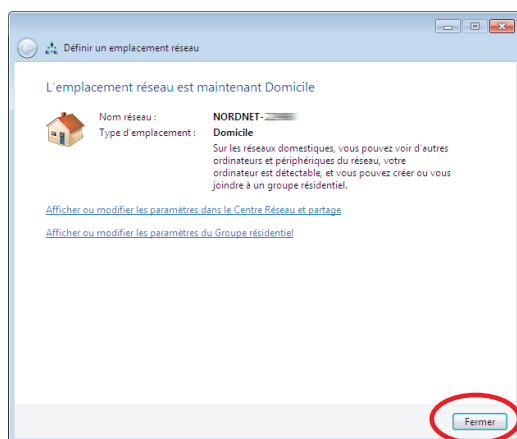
Définir un emplacement réseau

L'emplacement réseau est maintenant Domicile

| | |
|---|---|
| Nom réseau : | NORDNET-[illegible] |
| Type d'emplacement : | Domicile |
| | Sur les réseaux domestiques, vous pouvez voir d'autres ordinateurs et périphériques du réseau, votre ordinateur est détectable, et vous pouvez créer ou vous joindre à un groupe résidentiel. |

Afficher ou modifier les paramètres dans le Centre Réseau et partage

Afficher ou modifier les paramètres du Groupe résidentiel

Fermer